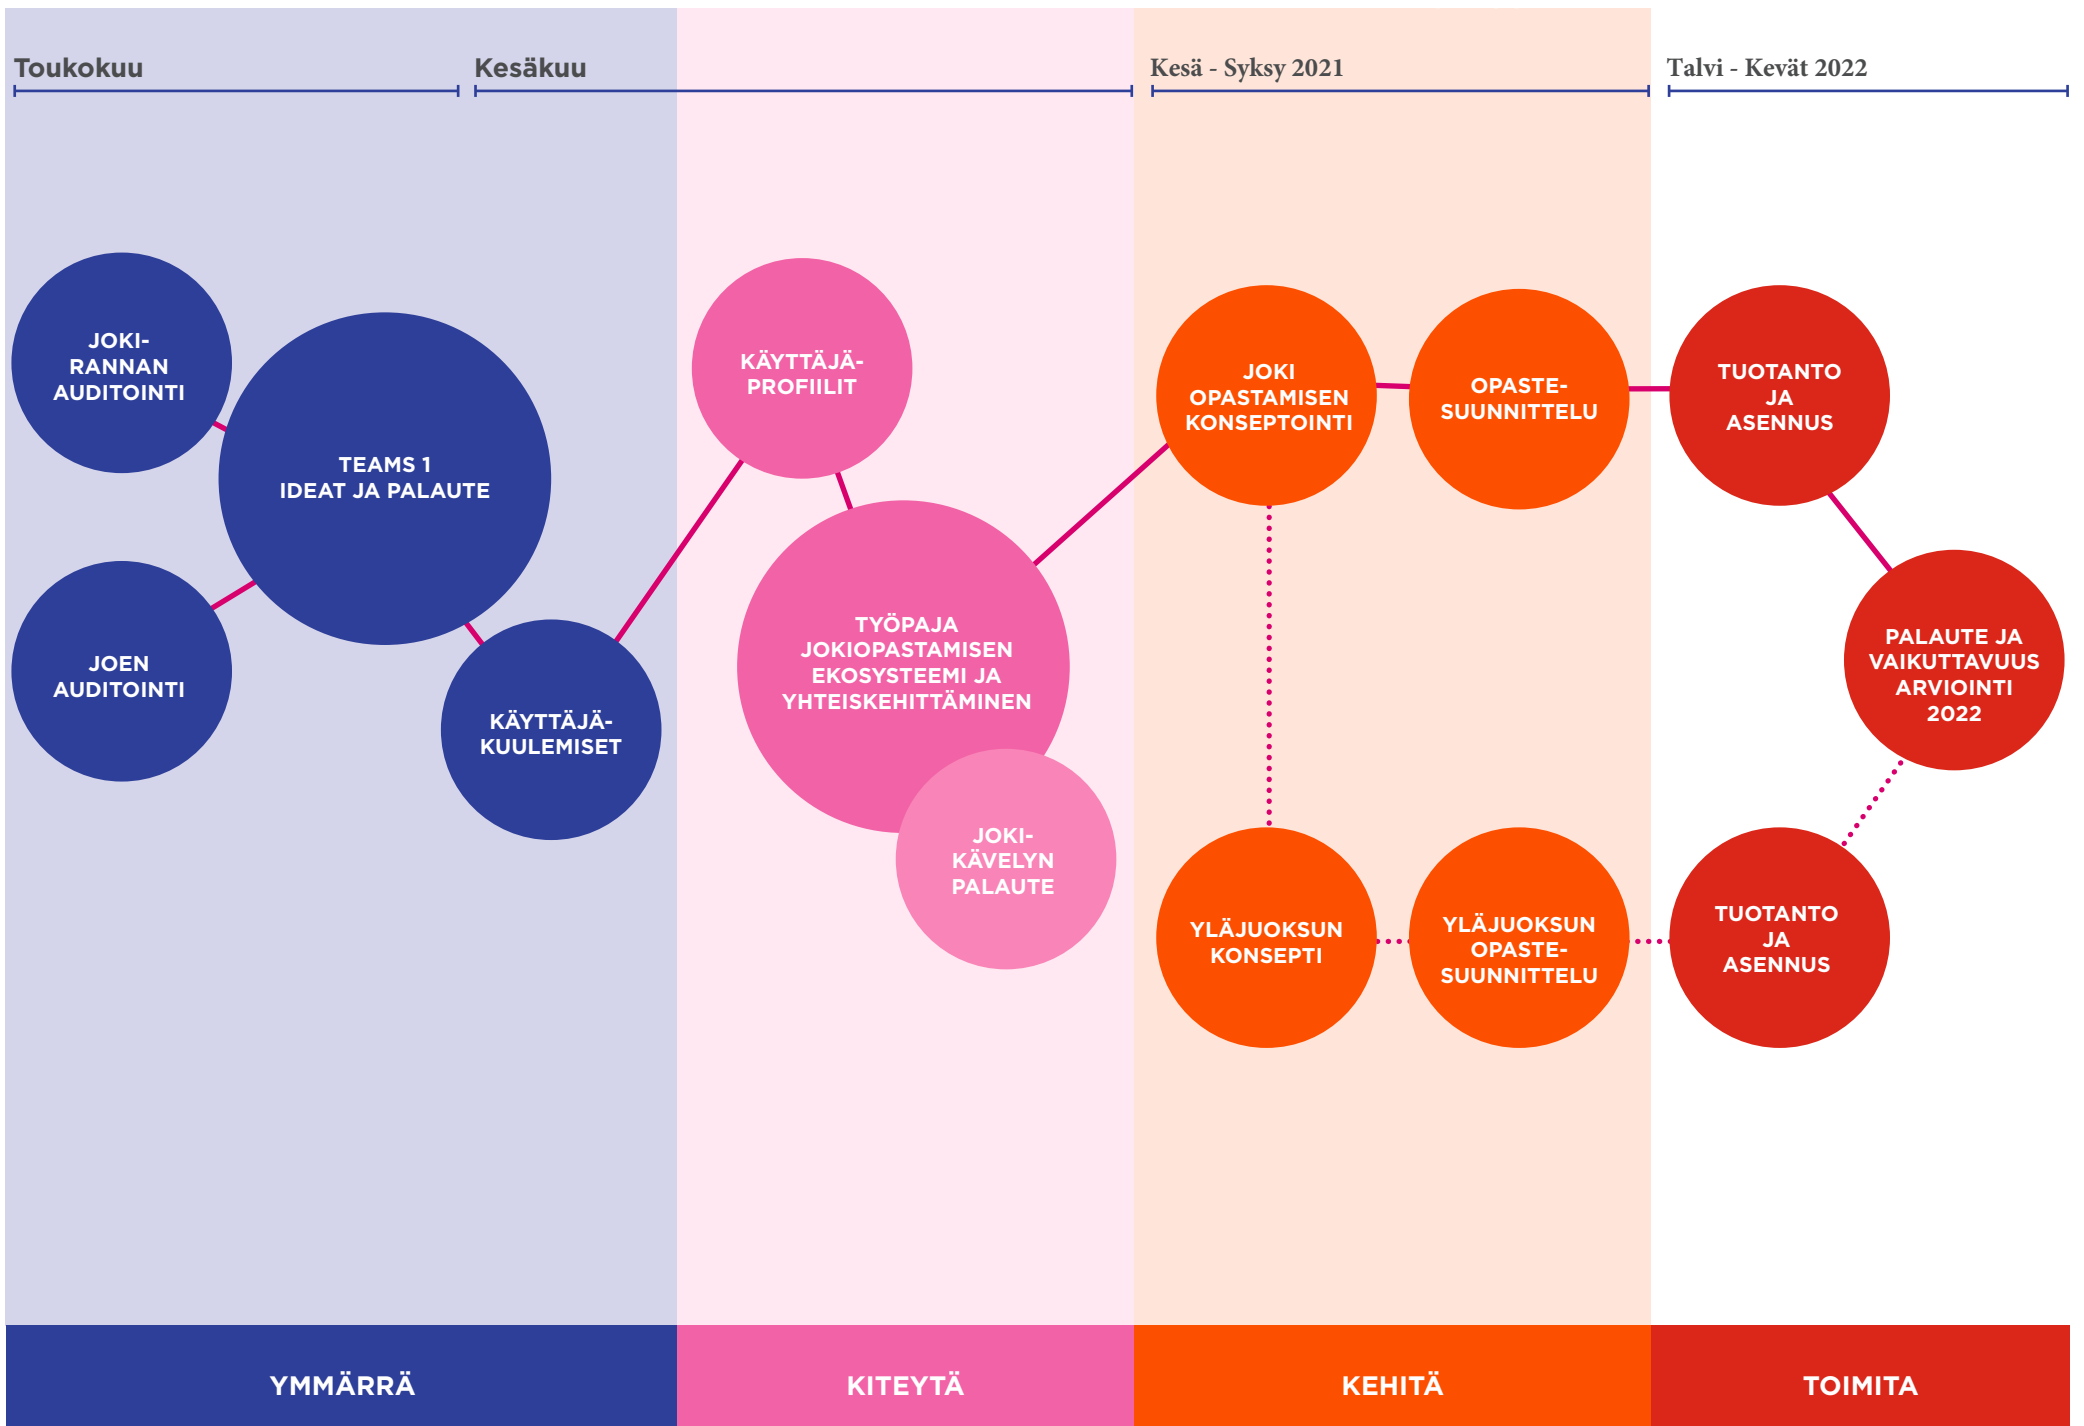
Toukokuu

Kesäkuu

Kesä - Syksy 2021

Talvi - Kevät 2022

JOKI-RANNAN AUDITOINTI

TEAMS 1 IDEAT JA PALAUTE

JOEN AUDITOINTI

KÄYTTÄJÄ-KUULEMISET

KÄYTTÄJÄ-PROFIILIT

TYÖPAJA JOKIOPASTAMISEN EKOSYSTEEMI JA YHTEISKEHITTÄMINEN

JOKI-KÄVELYN PALAUTE

JOKI OPASTAMISEN KONSEPTOINTI

OPASTE-SUUNNITTELU

TUOTANTO JA ASENNUS

PALAUTE JA VAIKUTTAVUUS ARVIOINTI 2022

YLÄJUOKSUN KONSEPTI

YLÄJUOKSUN OPASTE-SUUNNITTELU

TUOTANTO JA ASENNUS

YMMÄRRÄ

KITEYTÄ

KEHITÄ

TOIMITA